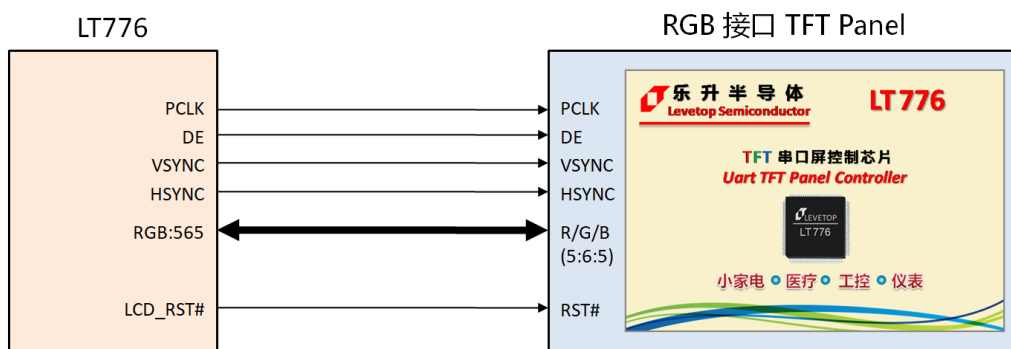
LT776

RGB 接口 TFT Panel

PCLK
DE
VSYNC
HSYNC
RGB:565
LCD_RST#

PCLK
DE
VSYNC
HSYNC
R/G/B
(5:6:5)
RST#

乐升半导体
Levetop Semiconductor
LT776

TFT 串口屏控制芯片
Uart TFT Panel Controller

LEVETOP
LT776

小家电 医疗 工控 仪表